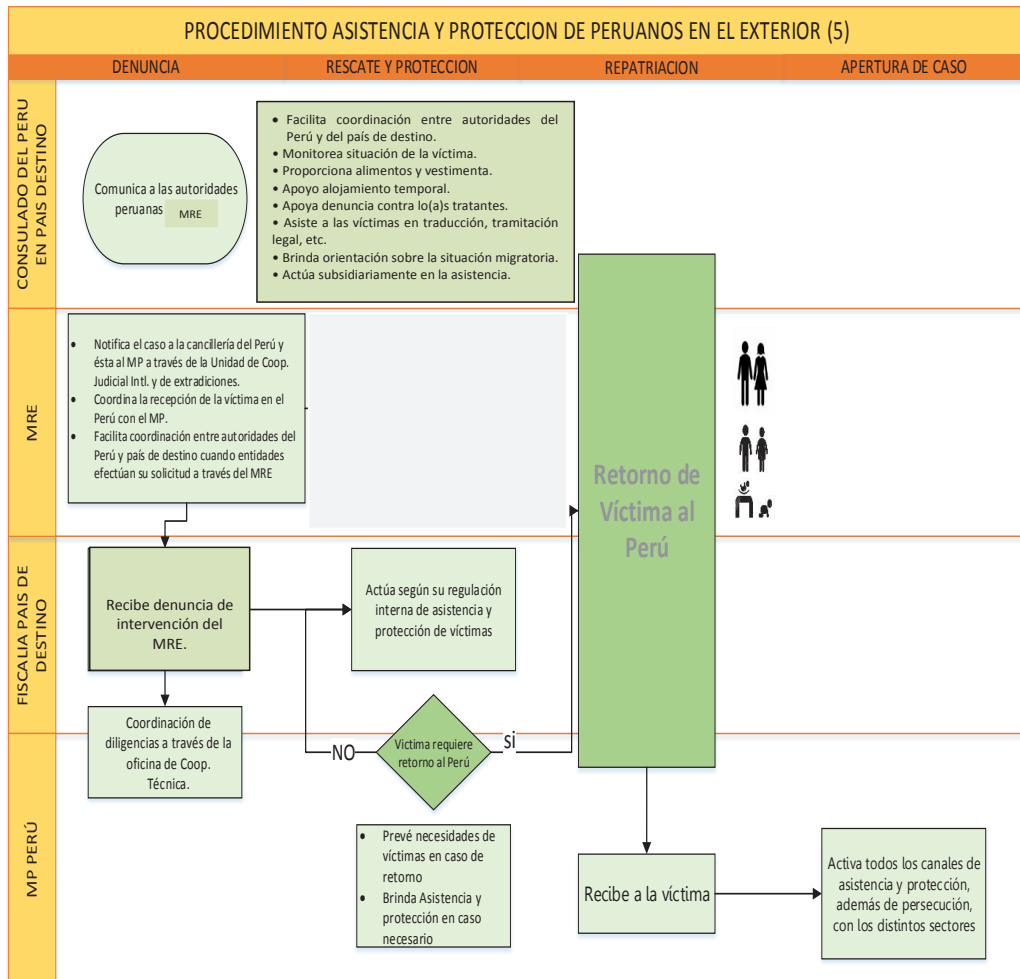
PROCEDIMIENTO ASISTENCIA Y PROTECCION DE PERUANOS EN EL EXTERIOR (5)

DENUNCIA

RESCATE Y PROTECCION

REPATRIACION

APERTURA DE CASO

CONSULADO DEL PERU EN PAIS DESTINO

Comunica a las autoridades peruanas MRE

• Facilita coordinación entre autoridades del Perú y del país de destino.
• Monitorea situación de la víctima.
• Proporciona alimentos y vestimenta.
• Apoyo alojamiento temporal.
• Apoya denuncia contra lo(a)s tratantes.
• Asiste a las víctimas en traducción, tramitación legal, etc.
• Brinda orientación sobre la situación migratoria.
• Actúa subsidiariamente en la asistencia.

MRE

• Notifica el caso a la cancillería del Perú y ésta al MP a través de la Unidad de Coop. Judicial Intl. y de extradiciones.
• Coordina la recepción de la víctima en el Perú con el MP.
• Facilita coordinación entre autoridades del Perú y país de destino cuando entidades efectúan su solicitud a través del MRE

Retorno de Víctima al Perú

FISCALIA PAIS DE DESTINO

Recibe denuncia de intervención del MRE.

Actúa según su regulación interna de asistencia y protección de víctimas

Coordinación de diligencias a través de la oficina de Coop. Técnica.

NO

Victima requiere retorno al Perú

si

MP PERÚ

• Prevé necesidades de víctimas en caso de retorno
• Brinda Asistencia y protección en caso necesario

Recibe a la víctima

Activa todos los canales de asistencia y protección, además de persecución, con los distintos sectores